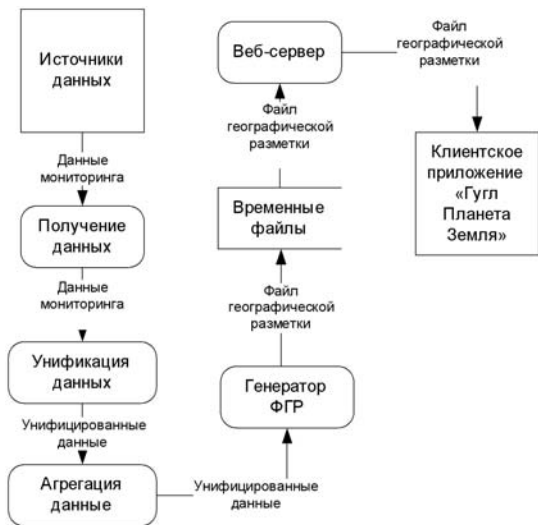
Источники данных

Данные мониторинга

Получение данных

Данные мониторинга

Унификация данных

Унифицированные данные

Агрегация данные

Унифицированные данные

Генератор ФГР

Файл географической разметки

Временные файлы

Файл географической разметки

Веб-сервер

Файл географической разметки

Клиентское приложение «Гугл Планета Земля»